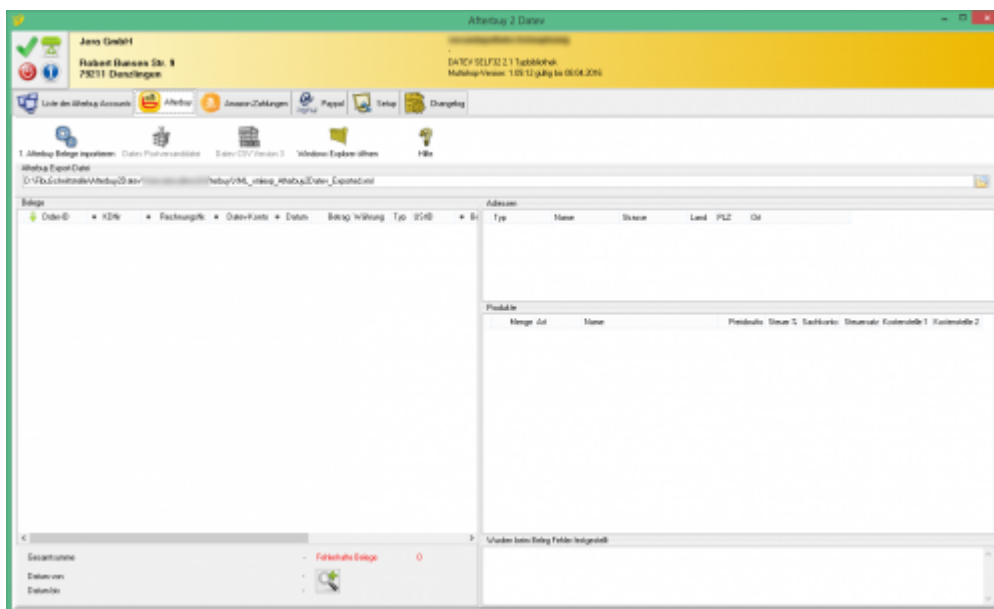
Afterbuy 2 Datev

Jens GmbH

Robert Bunsen Str. 9
79211 Denzlingen

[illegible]

DATEV SELF32 2.1 Tuplbibliothek
Multishop-Version: 1.09.12 gültig bis 08.04.2016

Liste der Afterbuy Accounts | Afterbuy | Amazon-Zahlungen | Paypal | Setup | Changelog

1. Afterbuy Belege importieren | Datev Postversandliste | Datev CSV Version 3 | Windows Explorer öffnen | Hilfe

Afterbuy Export-Datei
D:\Fibu\Schnittstelle\Afterbuy2Datev\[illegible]\fterbuy\XML_mtexp_Afterbuy2Datev_Exported.xml

Belege

| Order-ID | KDNr | Rechnungsnr | Datev-Konto | Datum | Betrag | Währung | Typ | UStID | Be |
|---|---|---|---|---|---|---|---|---|---|

Adressen

| Typ | Name | Strasse | Land | PLZ | Ort |
|---|---|---|---|---|---|

Produkte

| Menge | Art | Name | Preisbrutto | Steuer % | Sachkonto | Steuersatz | Kostenstelle 1 | Kostenstelle 2 |
|---|---|---|---|---|---|---|---|---|

Gesamtsumme
Datum von
Datum bis

Fehlerhafte Belege 0

Wurden beim Beleg Fehler festgestellt